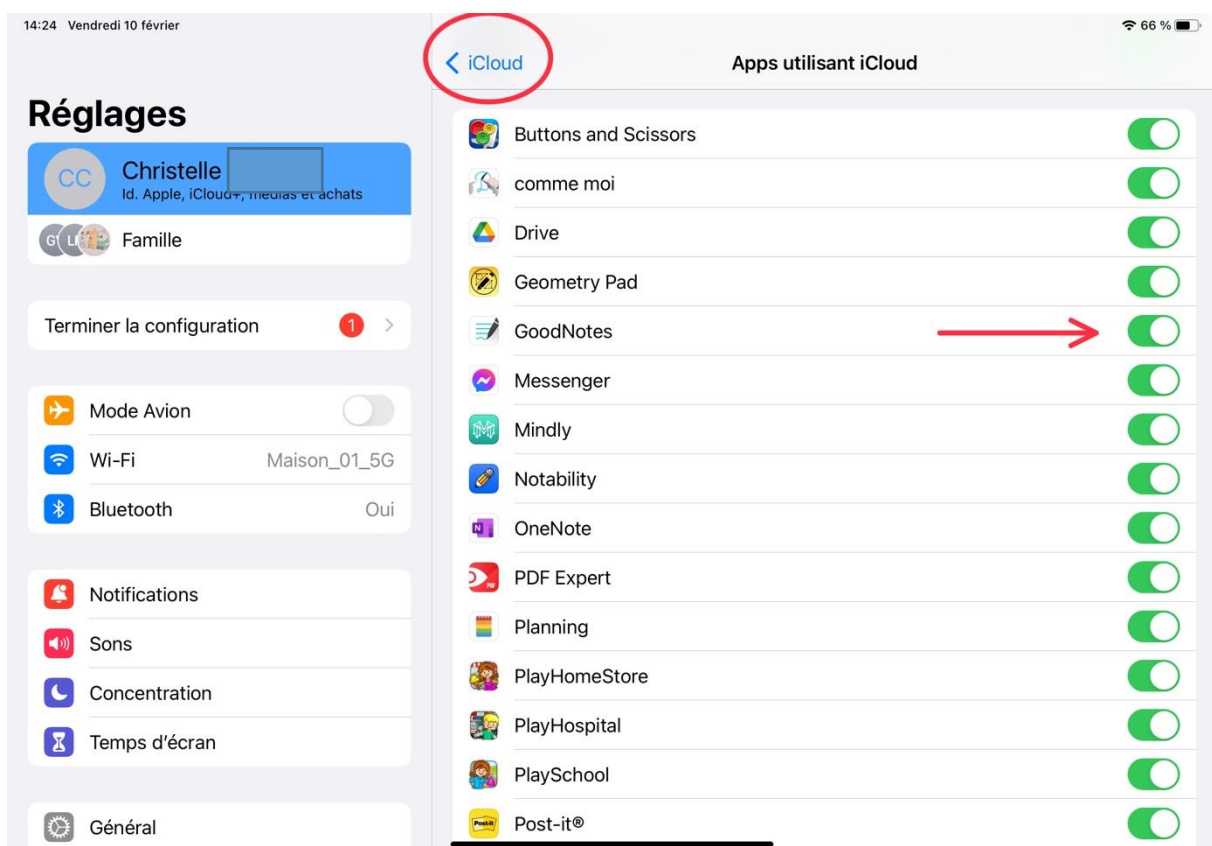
14:24 Vendredi 10 février

66 %

Réglages

CC Christelle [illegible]
Id. Apple, iCloud+, médias et achats

G L Famille

Terminer la configuration 1

Mode Avion

Wi-Fi Maison_01_5G

Bluetooth Oui

Notifications

Sons

Concentration

Temps d'écran

Général

iCloud

Apps utilisant iCloud

Buttons and Scissors

comme moi

Drive

Geometry Pad

GoodNotes

Messenger

Mindly

Notability

OneNote

PDF Expert

Planning

PlayHomeStore

PlayHospital

PlaySchool

Post-it®